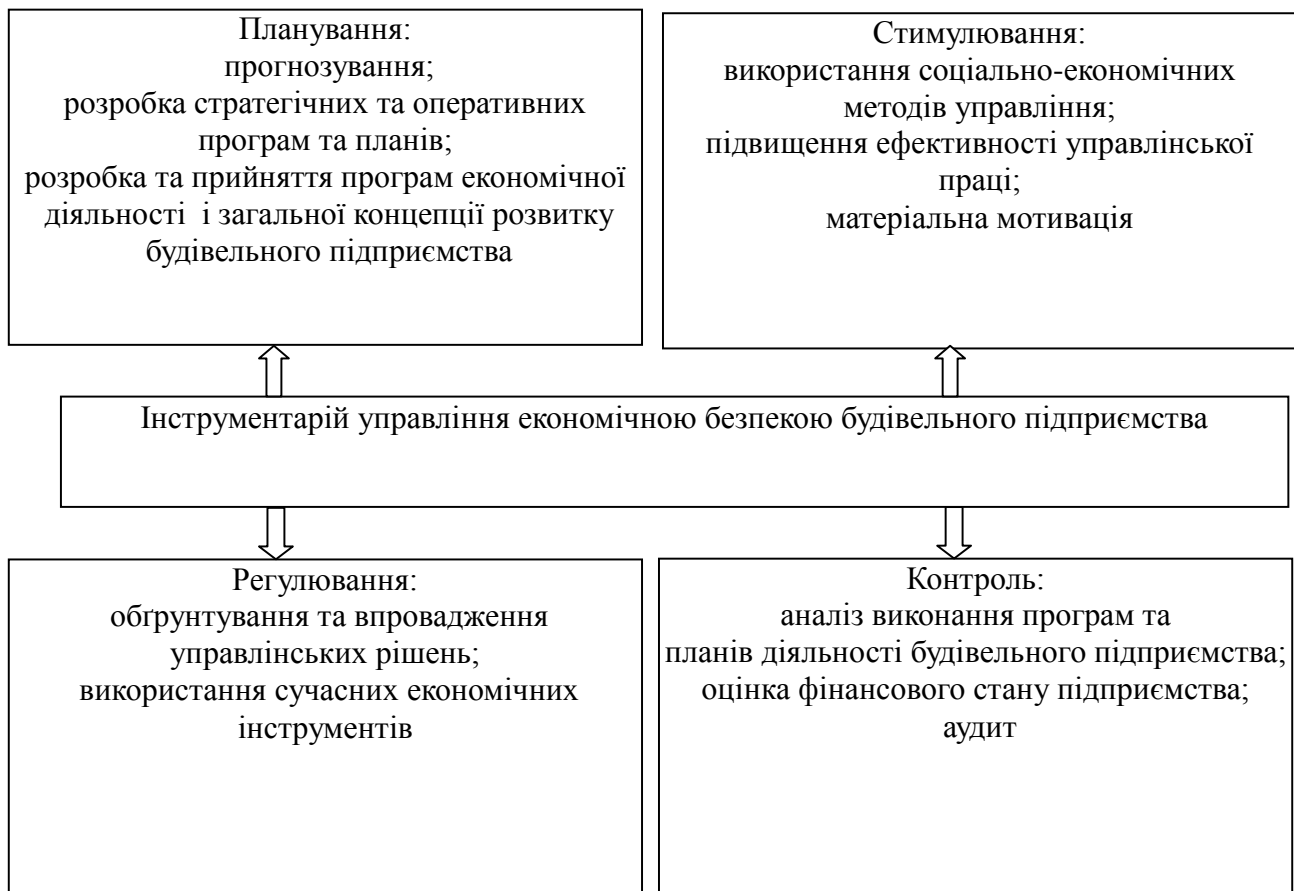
Планування:
прогнозування;
розробка стратегічних та оперативних програм та планів;
розробка та прийняття програм економічної діяльності  і загальної концепції розвитку будівельного підприємства

Стимулювання:
використання соціально-економічних методів управління;
підвищення ефективності управлінської праці;
матеріальна мотивація

Інструментарій управління економічною безпекою будівельного підприємства

Регулювання:
обґрунтування та впровадження управлінських рішень;
використання сучасних економічних інструментів

Контроль:
аналіз виконання програм та планів діяльності будівельного підприємства;
оцінка фінансового стану підприємства;
аудит